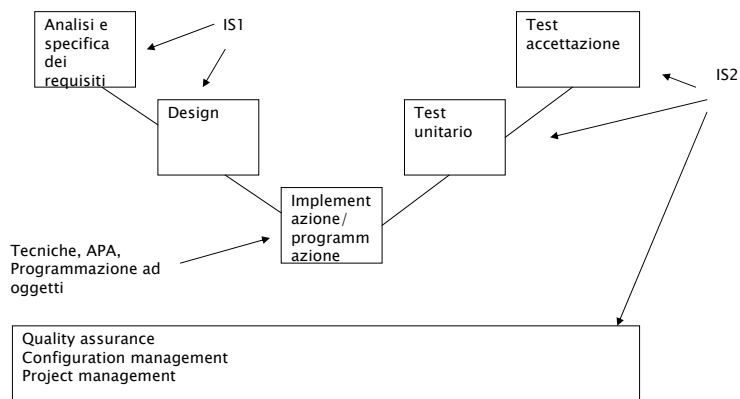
Analisi e specifica dei requisiti

IS1

Test accettazione

IS2

Design

Test unitario

Implementazione/ programmazione

Tecniche, APA, Programmazione ad oggetti

Quality assurance
Configuration management
Project management